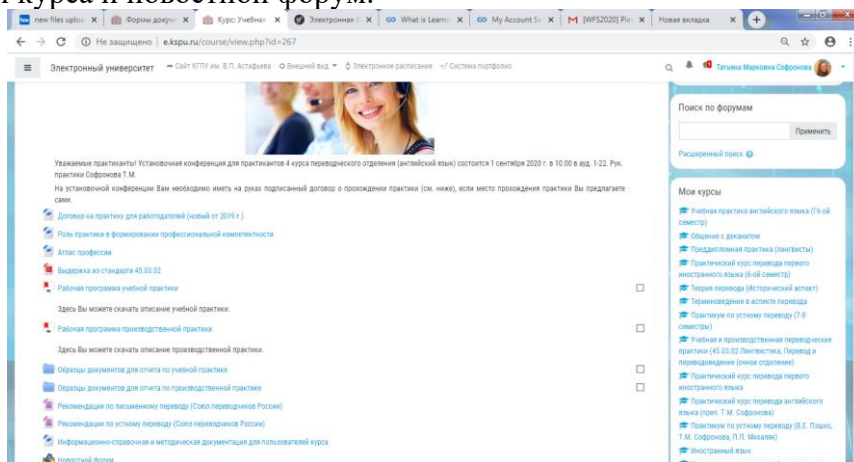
курса и новостной форум.

new files uploa | Формы докум | Курс: Учебная | Электронная | What is Learni | My Account S | [WFS2020] Pl | Новая вкладка

Не защищено | e.kspu.ru/course/view.php?id=267

Электронный университет — Сайт КГПУ им. В.П. Астафьева — Внешний вид — Электронное расписание — Система портфолио

Татьяна Марковна Софронова

Уважаемые практиканты! Установочная конференция для практикантов 4 курса переводческого отделения (английский язык) состоится 1 сентября 2020 г. в 10.00 в ауд. 1-22. Рук. практики Софронова Т.М.

На установочной конференции Вам необходимо иметь на руках подписанный договор о прохождении практики (см. ниже), если место прохождения практики Вы предлагаете сами.

Договор на практику для работодателей (новый от 2019 г.)

Роль практики в формировании профессиональной компетентности

Атлас профессии

Выдержка из стандарта 45.03.02

Рабочая программа учебной практики

Здесь Вы можете скачать описание учебной практики.

Рабочая программа производственной практики

Здесь Вы можете скачать описание производственной практики.

Образцы документов для отчета по учебной практике

Образцы документов для отчета по производственной практике

Рекомендации по письменному переводу (Союз переводчиков России)

Рекомендации по устному переводу (Союз переводчиков России)

Информационно-справочная и методическая документация для пользователей курса

Новостной форум

Поиск по форумам

Применить

Расширенный поиск

Мои курсы

Учебная практика английского языка (7-й семестр)

Общение с деканатом

Преддипломная практика (лингвисты)

Практический курс перевода первого иностранного языка (6-ой семестр)

Теория перевода (исторический аспект)

Терминоведение в аспекте перевода

Практикум по устному переводу (7-8 семестры)

Учебная и производственная переводческие практики (45.03.02 Лингвистика, Перевод и переводоведение (очное отделение)

Практический курс перевода первого иностранного языка

Практический курс перевода английского языка (преп. Т.М. Софронова)

Практикум по устному переводу (В.Е. Пашко, Т.М. Софронова, П.П. Михалик)

Иностранный язык